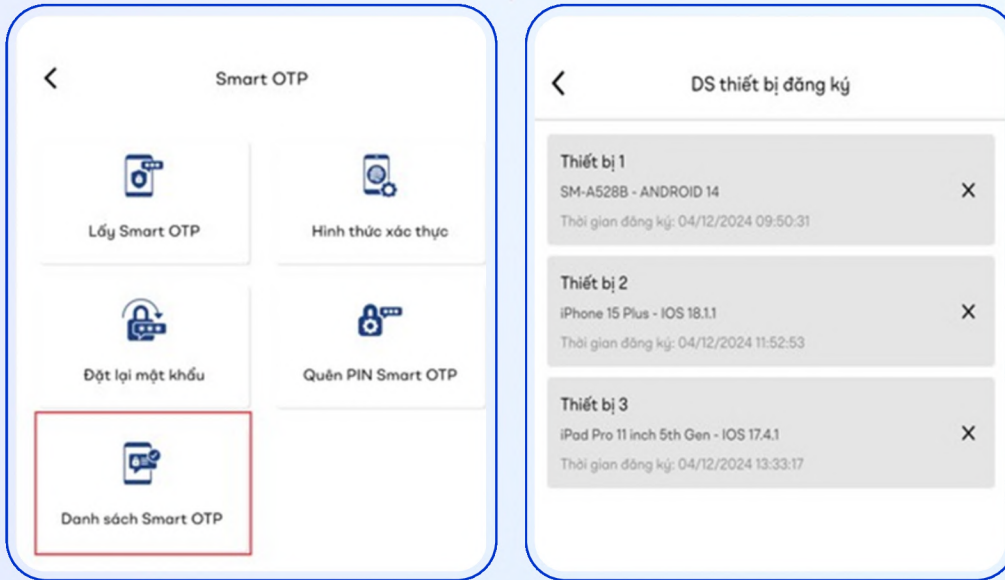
Smart OTP

Lấy Smart OTP

Hình thức xác thực

Đặt lại mật khẩu

Quên PIN Smart OTP

Danh sách Smart OTP

DS thiết bị đăng ký

Thiết bị 1
SM-A528B - ANDROID 14
Thời gian đăng ký: 04/12/2024 09:50:31

Thiết bị 2
iPhone 15 Plus - IOS 18.1.1
Thời gian đăng ký: 04/12/2024 11:52:53

Thiết bị 3
iPad Pro 11 inch 5th Gen - IOS 17.4.1
Thời gian đăng ký: 04/12/2024 13:33:17